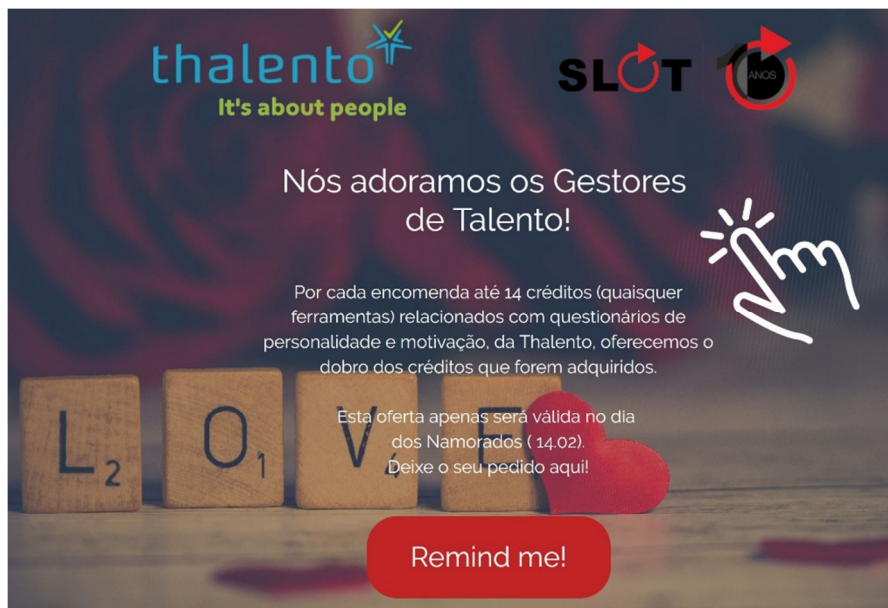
thalento
It's about people

SLOT

1 ANOS

Nós adoramos os Gestores de Talento!

Por cada encomenda até 14 créditos (quaisquer ferramentas) relacionados com questionários de personalidade e motivação, da Thalento, oferecemos o dobro dos créditos que forem adquiridos.

Esta oferta apenas será válida no dia dos Namorados ( 14.02).
Deixe o seu pedido aqui!

L 2 O 1 V 4 E

Remind me!